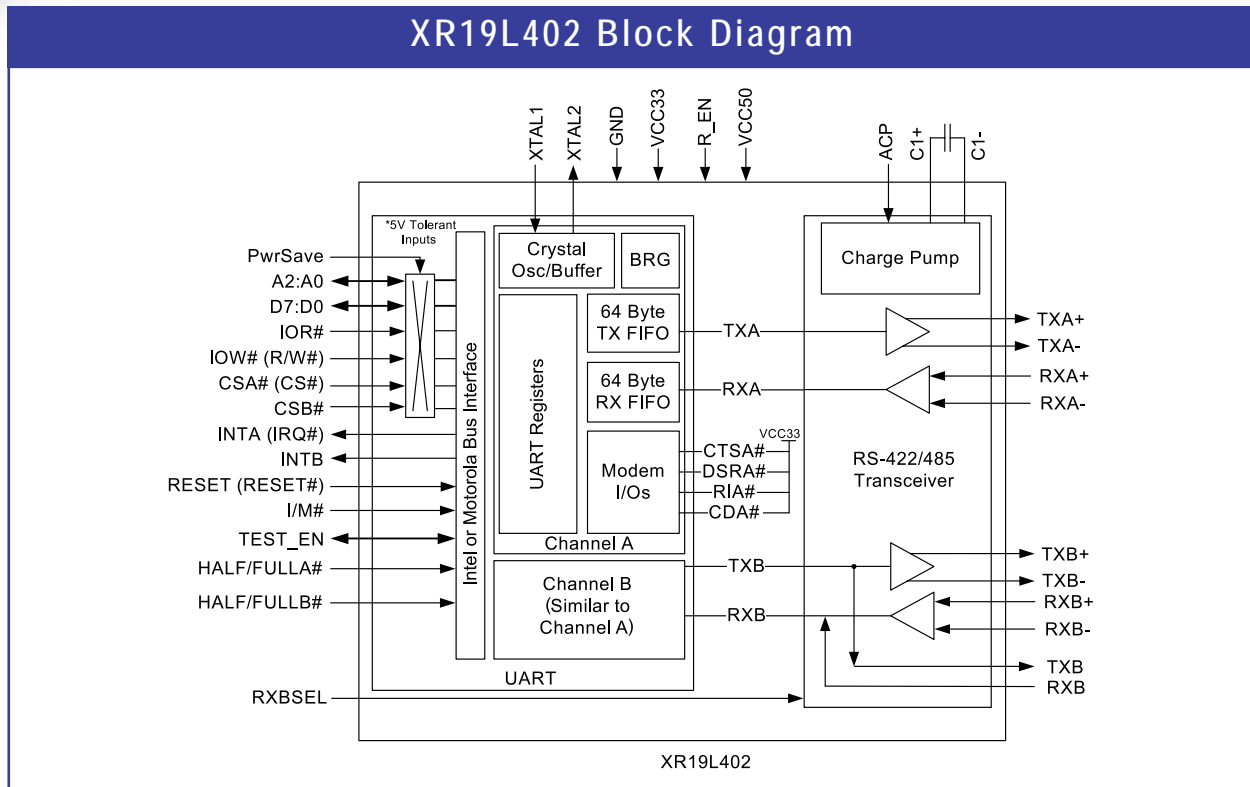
XR19L402 Block Diagram

XTAL1
XTAL2
GND
VCC33
R_EN
VCC50
ACP
C1+
C1-

*5V Tolerant Inputs

PwrSave
A2:A0
D7:D0
IOR#
IOW# (R/W#)
CSA# (CS#)
CSB#
INTA (IRQ#)
INTB
RESET (RESET#)
I/M#
TEST_EN
HALF/FULLA#
HALF/FULLB#
RXBSEL

Intel or Motorola Bus Interface

Crystal Osc/Buffer
BRG
UART Registers
64 Byte TX FIFO
64 Byte RX FIFO
Modem I/Os
Channel A
Channel B (Similar to Channel A)
UART

TXA
RXA
VCC33
CTSA#
DSRA#
RIA#
CDA#
TXB
RXB

Charge Pump
RS-422/485 Transceiver

TXA+
TXA-
RXA+
RXA-
TXB+
TXB-
RXB+
RXB-
TXB
RXB

XR19L402